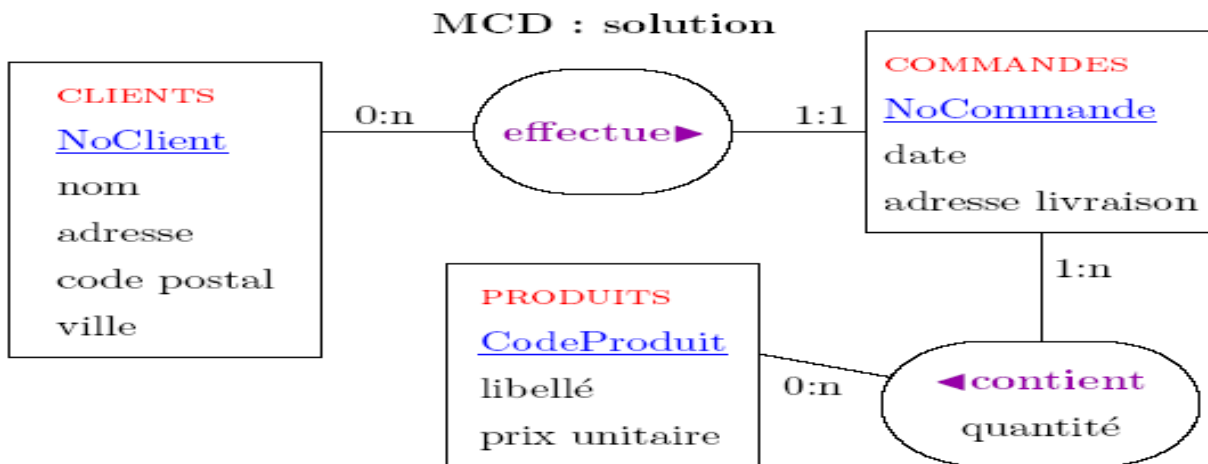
MCD : solution

CLIENTS
NoClient
nom
adresse
code postal
ville

0:n

effectue▶

1:1

COMMANDES
NoCommande
date
adresse livraison

1:n

PRODUITS
CodeProduit
libellé
prix unitaire

0:n

◀contient
quantité